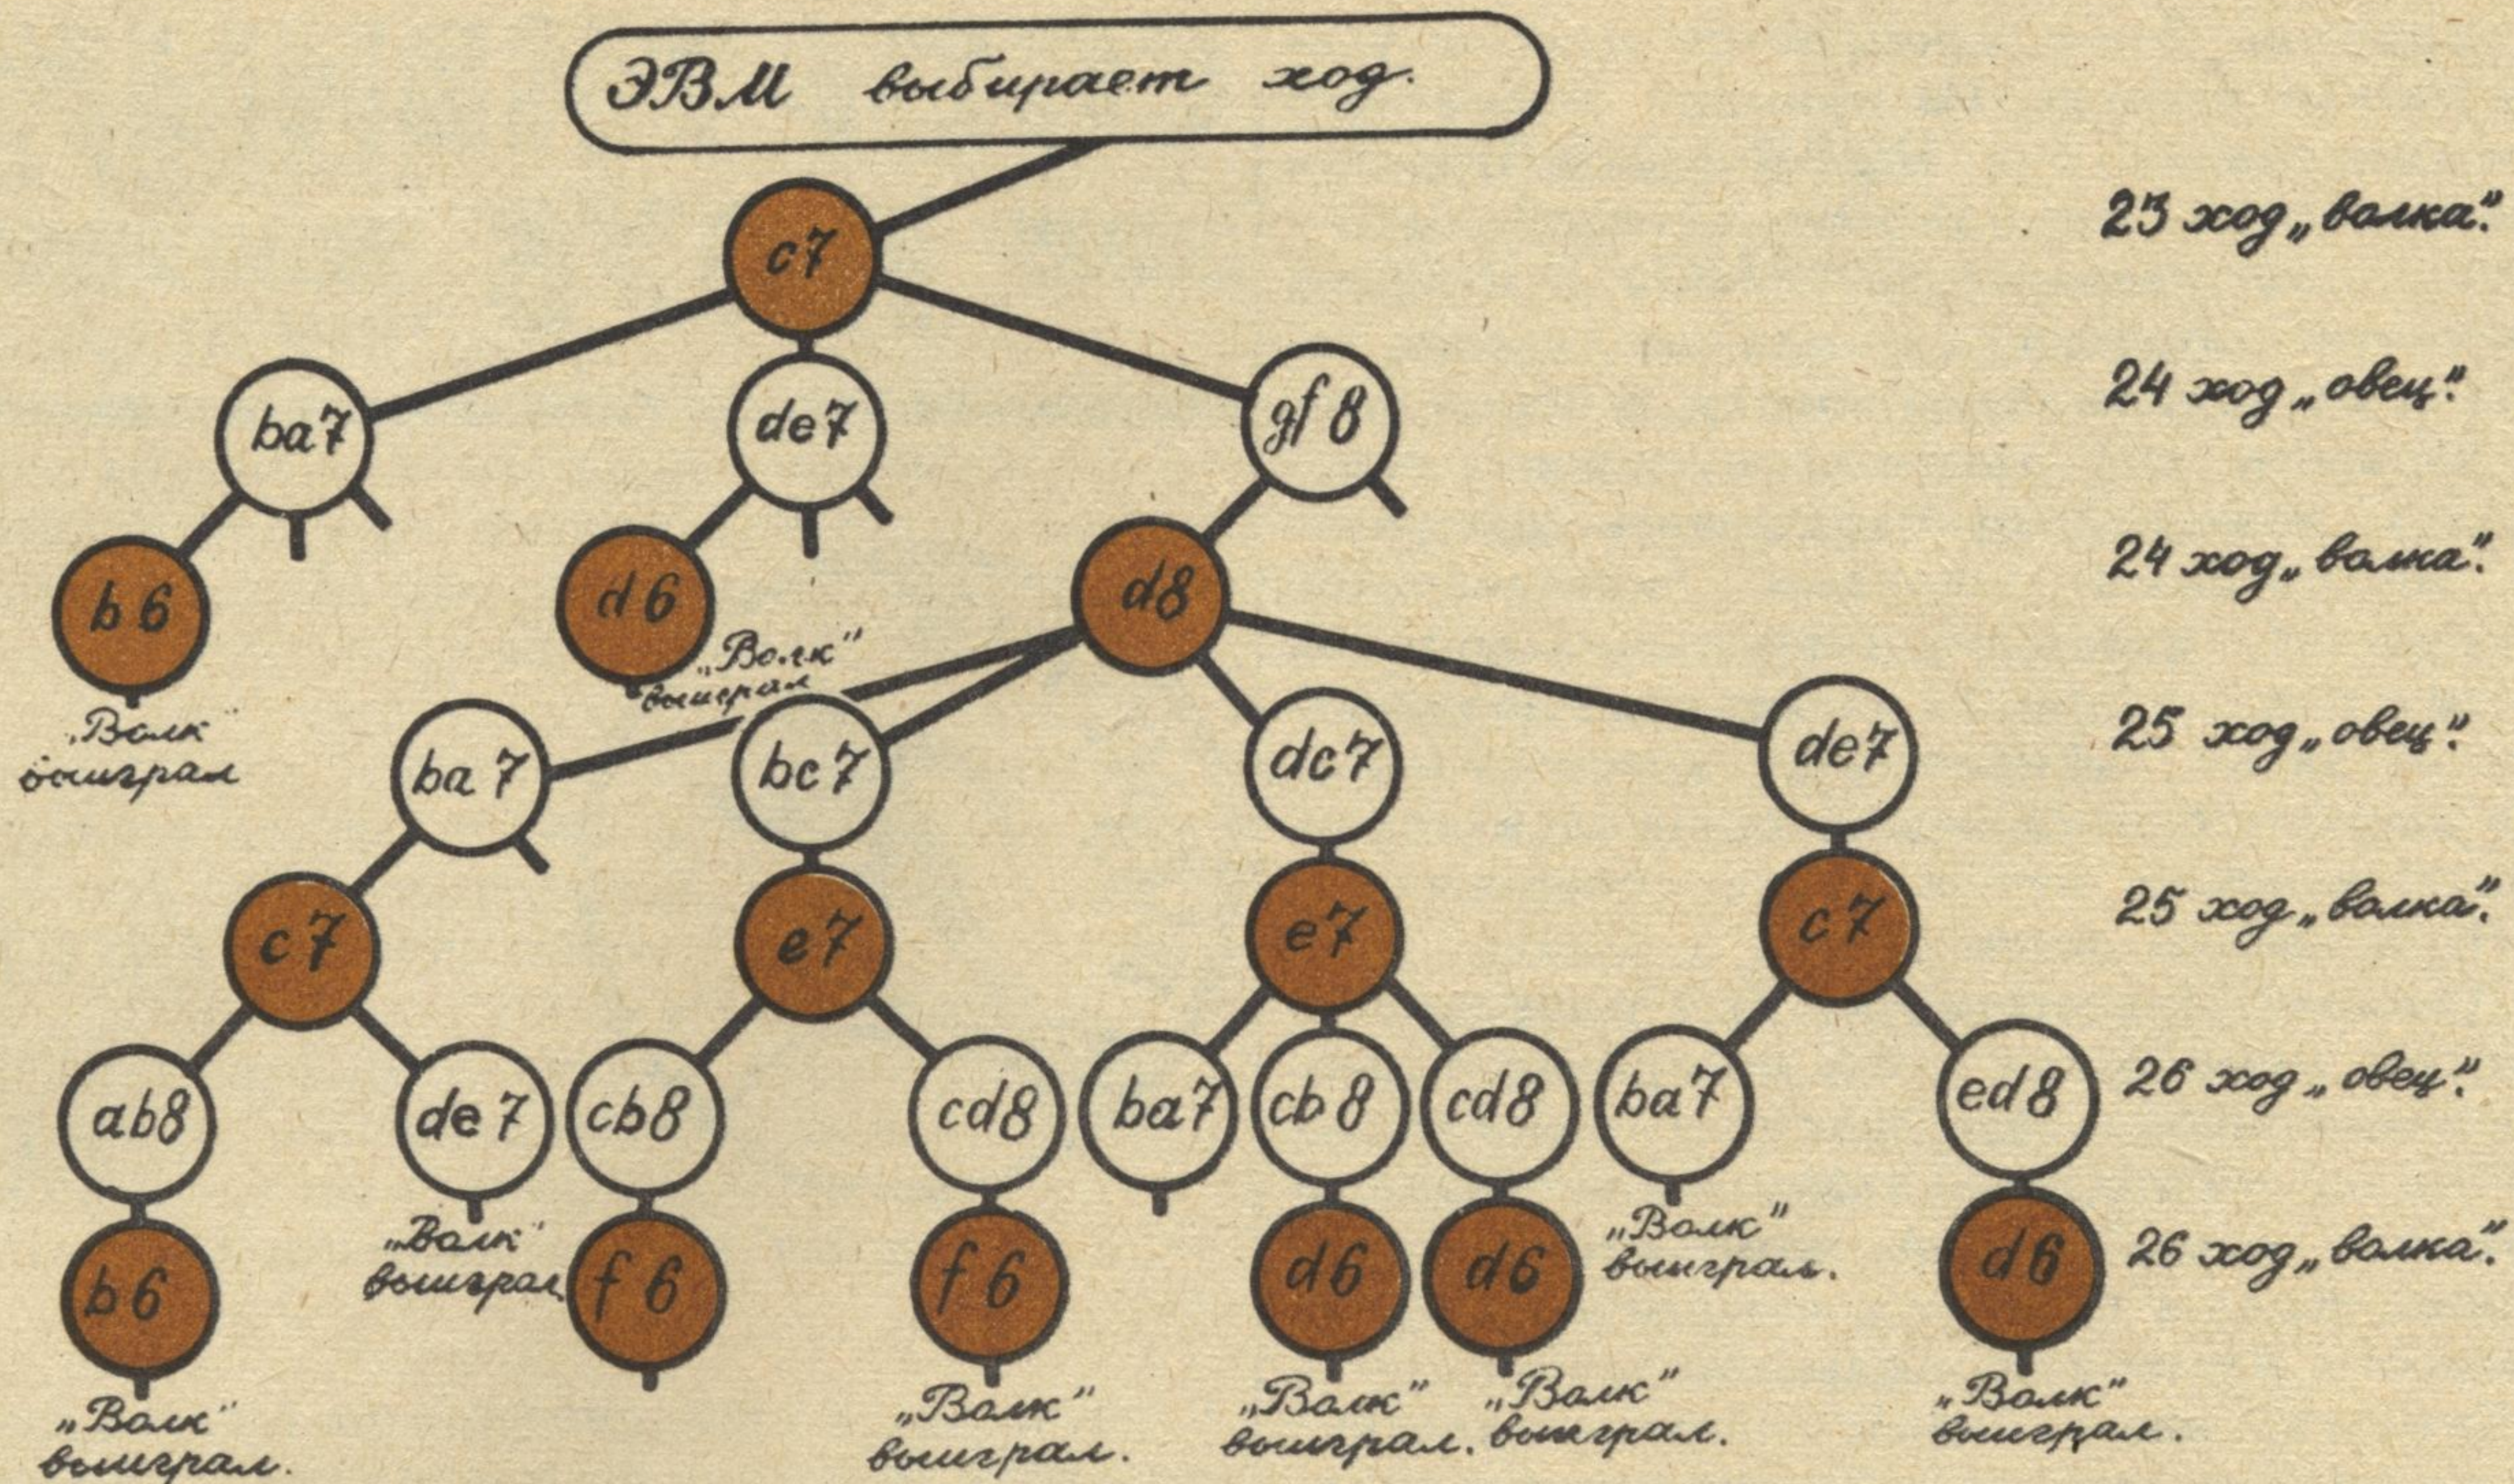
ЭВМ выбирает ход.

23 ход „волка".
24 ход „овец".
24 ход „волка".
25 ход „овец".
25 ход „волка".
26 ход „овец".
26 ход „волка".

c7

ba7
de7
gf8

b6
„Волк" выиграл

d6
„Волк" выиграл

d8

ba7
bc7
dc7
de7

c7
e7
e7
c7

ab8
de7
cb8
cd8
ba7
cb8
cd8
ba7
ed8

b6
„Волк" выиграл.

„Волк" выиграл

f6

f6
„Волк" выиграл.

d6
„Волк" выиграл.

d6
„Волк" выиграл.

„Волк" выиграл.

d6
„Волк" выиграл.